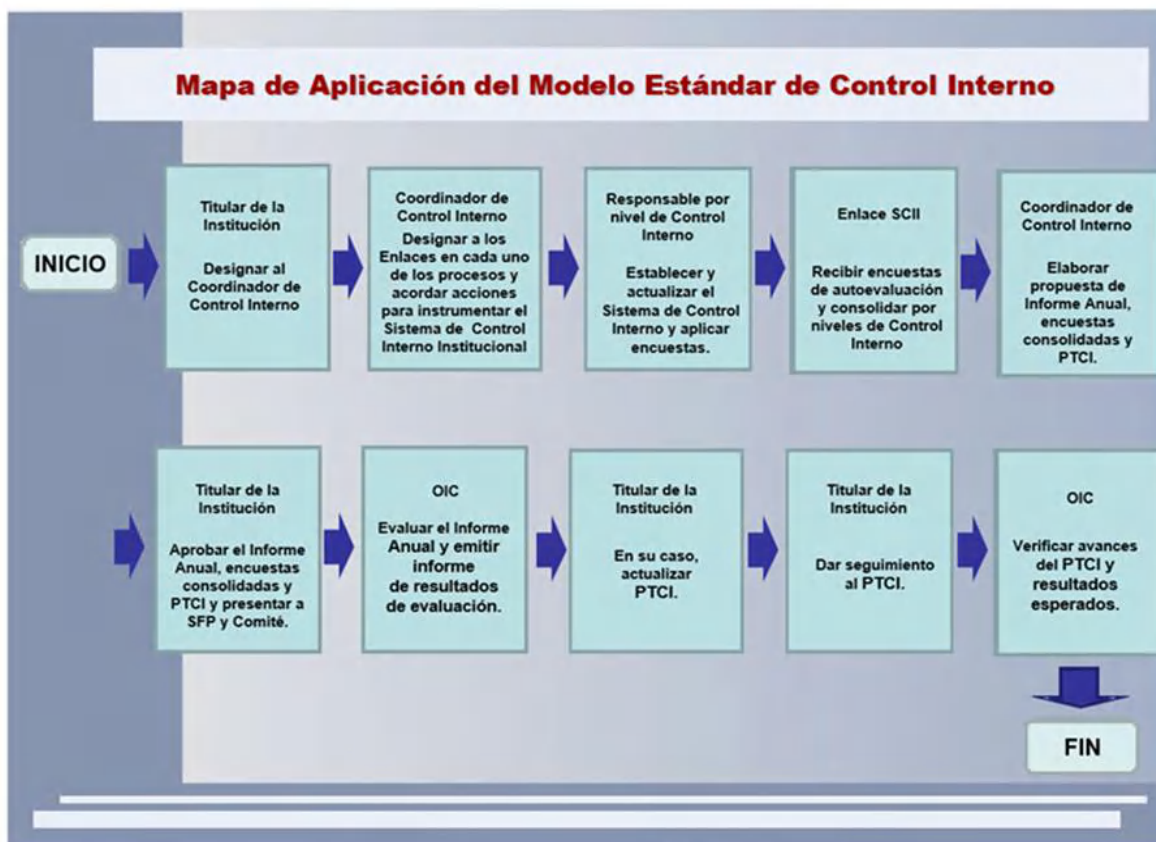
Mapa de Aplicación del Modelo Estándar de Control Interno

INICIO

Titular de la Institución

Designar al Coordinador de Control Interno

Coordinador de Control Interno

Designar a los Enlaces en cada uno de los procesos y acordar acciones para instrumentar el Sistema de Control Interno Institucional

Responsable por nivel de Control Interno

Establecer y actualizar el Sistema de Control Interno y aplicar encuestas.

Enlace SCII

Recibir encuestas de autoevaluación y consolidar por niveles de Control Interno

Coordinador de Control Interno

Elaborar propuesta de Informe Anual, encuestas consolidadas y PTCI.

Titular de la Institución

Aprobar el Informe Anual, encuestas consolidadas y PTCI y presentar a SFP y Comité.

OIC

Evaluar el Informe Anual y emitir informe de resultados de evaluación.

Titular de la Institución

En su caso, actualizar PTCI.

Titular de la Institución

Dar seguimiento al PTCI.

OIC

Verificar avances del PTCI y resultados esperados.

FIN